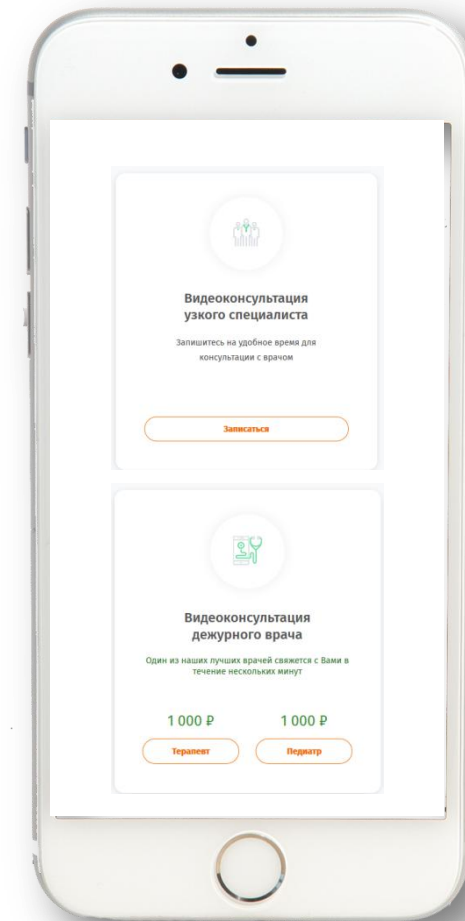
Видеоконсультация узкого специалиста

Запишитесь на удобное время для консультации с врачом

Записаться

Видеоконсультация дежурного врача

Один из наших лучших врачей свяжется с Вами в течение нескольких минут

1 000 ₽

Терапевт

1 000 ₽

Педиатр